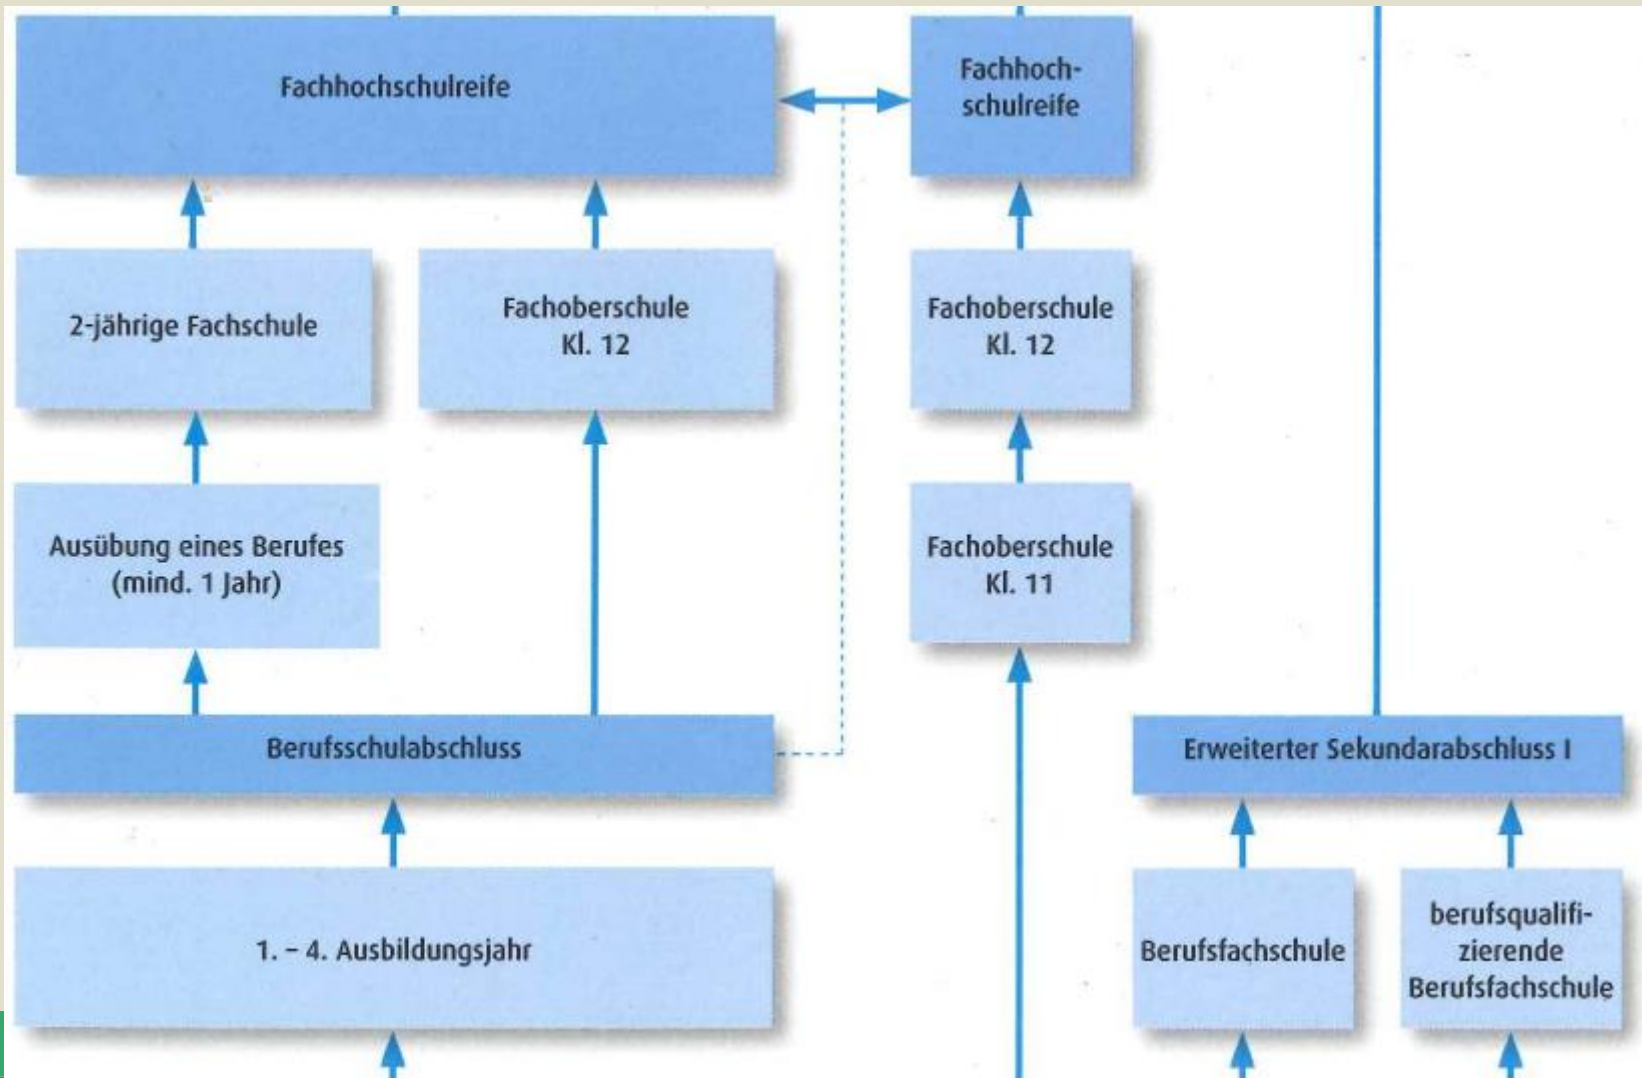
Fachhochschulreife

Fachhochschulreife

2-jährige Fachschule

Fachoberschule Kl. 12

Fachoberschule Kl. 12

Ausübung eines Berufes (mind. 1 Jahr)

Fachoberschule Kl. 11

Berufsschulabschluss

Erweiterter Sekundarabschluss I

1. – 4. Ausbildungsjahr

Berufsfachschule

berufsqualifizierende Berufsfachschule